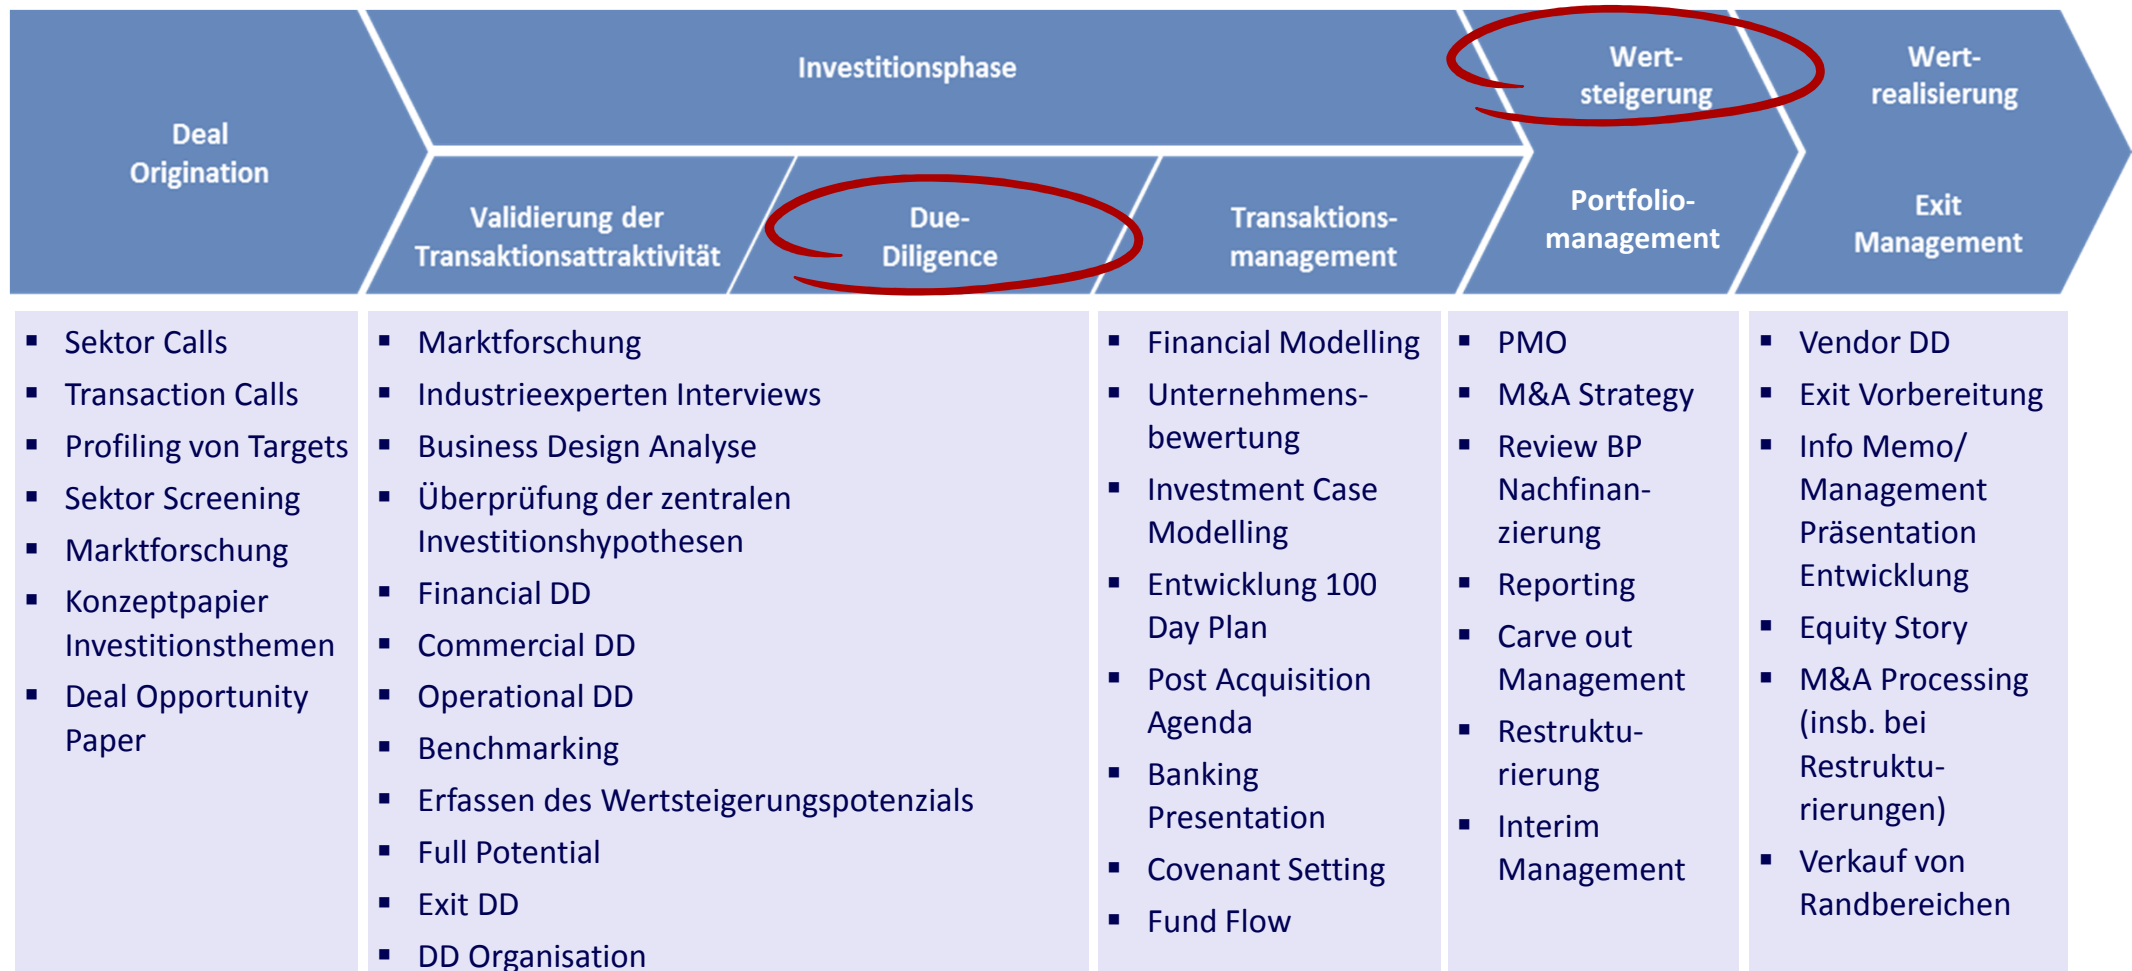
Deal Origination

Investitionsphase

Wertsteigerung

Wertrealisierung

Validierung der Transaktionsattraktivität

Due-Diligence

Transaktionsmanagement

Portfoliomanagement

Exit Management

- Sektor Calls
- Transaction Calls
- Profiling von Targets
- Sektor Screening
- Marktforschung
- Konzeptpapier Investitionsthemen
- Deal Opportunity Paper

- Marktforschung
- Industrieexperten Interviews
- Business Design Analyse
- Überprüfung der zentralen Investitionshypothesen
- Financial DD
- Commercial DD
- Operational DD
- Benchmarking
- Erfassen des Wertsteigerungspotenzials
- Full Potential
- Exit DD
- DD Organisation

- Financial Modelling
- Unternehmensbewertung
- Investment Case Modelling
- Entwicklung 100 Day Plan
- Post Acquisition Agenda
- Banking Presentation
- Covenant Setting
- Fund Flow

- PMO
- M&A Strategy
- Review BP Nachfinanzierung
- Reporting
- Carve out Management
- Restrukturierung
- Interim Management

- Vendor DD
- Exit Vorbereitung
- Info Memo/ Management Präsentation Entwicklung
- Equity Story
- M&A Processing (insb. bei Restrukturierungen)
- Verkauf von Randbereichen